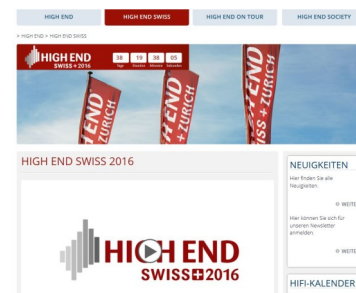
HIGH END | HIGH END SWISS | HIGH END ON TOUR | HIGH END SOCIETY

> HIGH END > HIGH END SWISS

HIGH END SWISS 2016

38 Tage 19 Stunden 38 Minuten 05 Sekunden

HIGH END ZÜRICH

HIGH END ZÜRICH

HIGH END SWISS 2016

HIGH END SWISS 2016

NEUIGKEITEN

Hier finden Sie alle Neuigkeiten.

WEITE

Hier können Sie sich für unseren Newsletter anmelden.

WEITE

HIFI-KALENDER